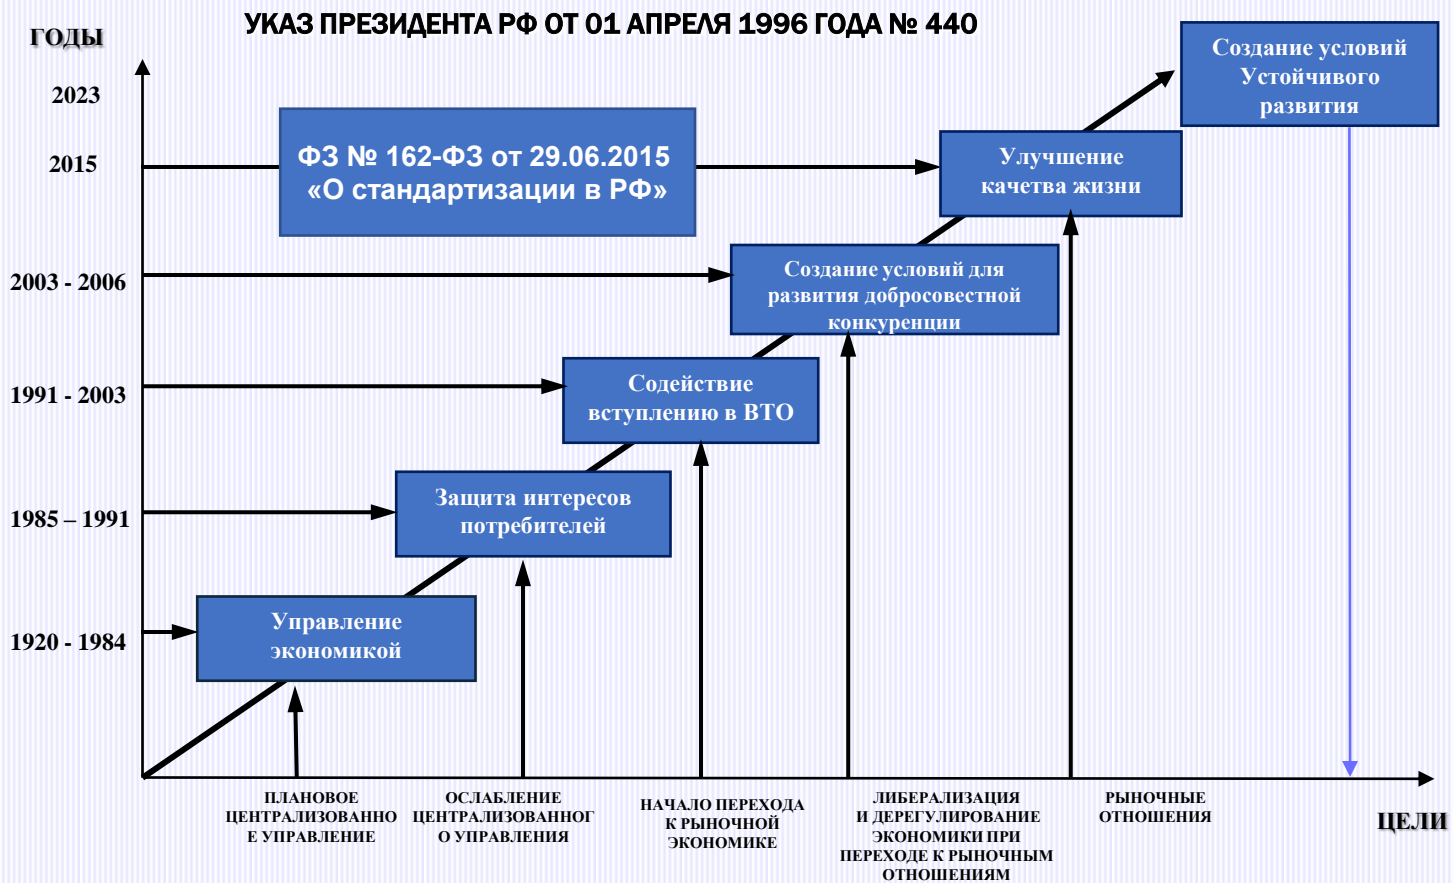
ГОДЫ

УКАЗ ПРЕЗИДЕНТА РФ ОТ 01 АПРЕЛЯ 1996 ГОДА № 440

2023

2015

2003 - 2006

1991 - 2003

1985 – 1991

1920 - 1984

ФЗ № 162-ФЗ от 29.06.2015 «О стандартизации в РФ»

Создание условий Устойчивого развития

Улучшение качетва жизни

Создание условий для развития добросовестной конкуренции

Содействие вступлению в ВТО

Защита интересов потребителей

Управление экономикой

ПЛАНОВОЕ ЦЕНТРАЛИЗОВАННОЕ УПРАВЛЕНИЕ

ОСЛАБЛЕНИЕ ЦЕНТРАЛИЗОВАННОГО УПРАВЛЕНИЯ

НАЧАЛО ПЕРЕХОДА К РЫНОЧНОЙ ЭКОНОМИКЕ

ЛИБЕРАЛИЗАЦИЯ И ДЕРЕГУЛИРОВАНИЕ ЭКОНОМИКИ ПРИ ПЕРЕХОДЕ К РЫНОЧНЫМ ОТНОШЕНИЯМ

РЫНОЧНЫЕ ОТНОШЕНИЯ

ЦЕЛИ